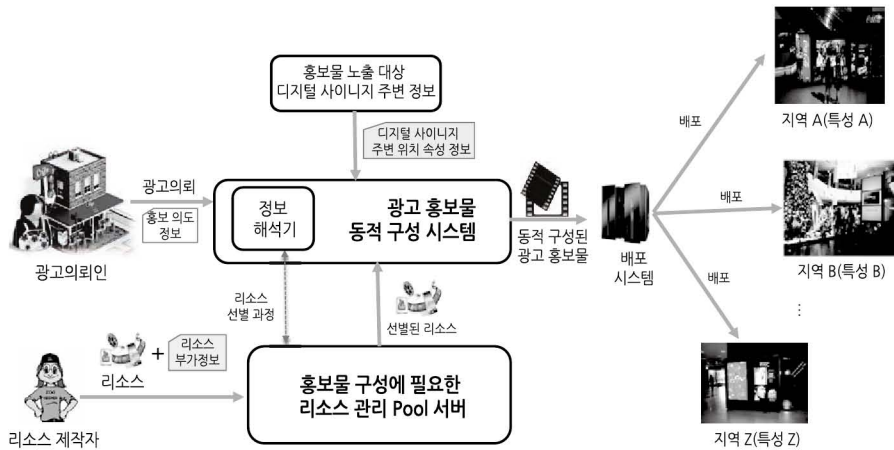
홍보물 노출 대상
디지털 사이니지 주변 정보

디지털 사이니지
주변 위치 속성 정보

광고의뢰

홍보 의도
정보

광고의뢰인

정보
해석기

광고 홍보물
동적 구성 시스템

동적 구성된
광고 홍보물

배포
시스템

배포

지역 A(특성 A)

배포

지역 B(특성 B)

⋮

배포

지역 Z(특성 Z)

리소스
선별 과정

선별된 리소스

+

리소스
부가정보

리소스

리소스 제작자

홍보물 구성에 필요한
리소스 관리 Pool 서버